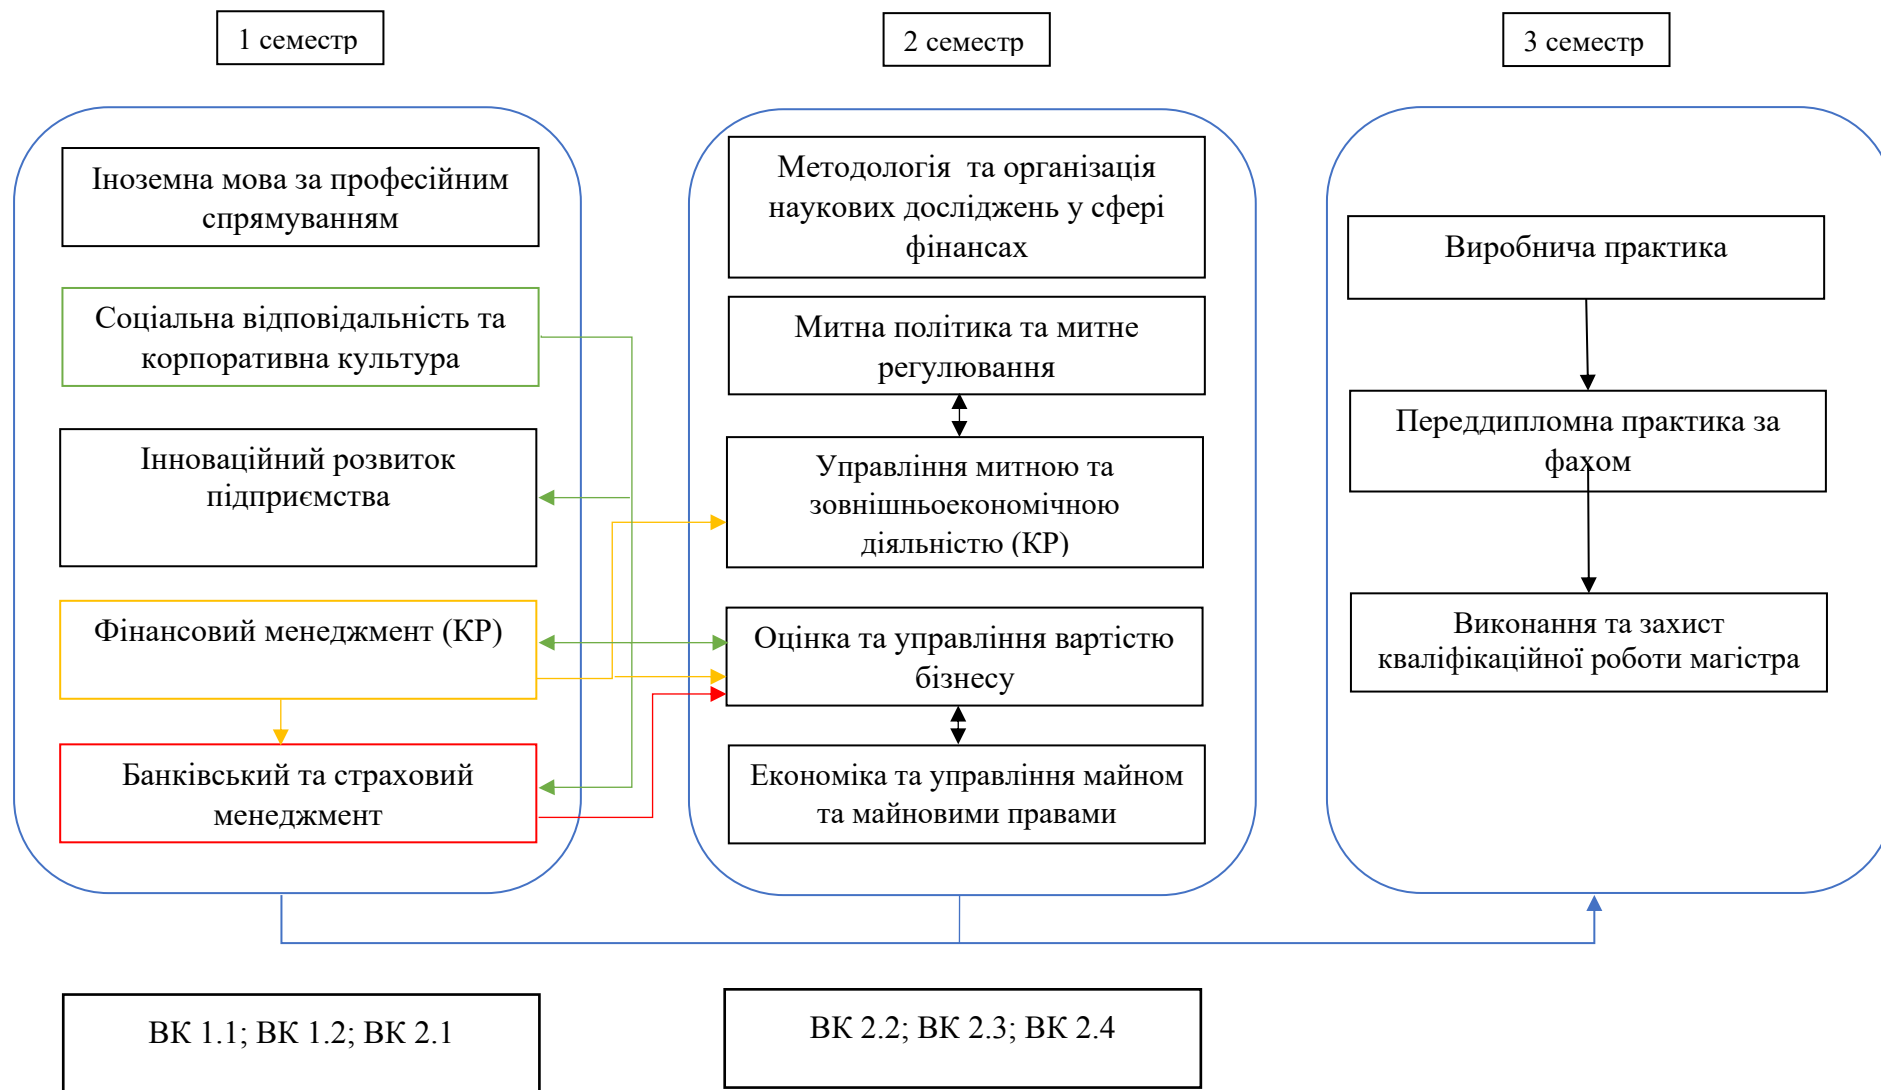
1 семестр

2 семестр

3 семестр

Іноземна мова за професійним спрямуванням

Соціальна відповідальність та корпоративна культура

Інноваційний розвиток підприємства

Фінансовий менеджмент (КР)

Банківський та страховий менеджмент

Методологія та організація наукових досліджень у сфері фінансах

Митна політика та митне регулювання

Управління митною та зовнішньоекономічною діяльністю (КР)

Оцінка та управління вартістю бізнесу

Економіка та управління майном та майновими правами

Виробнича практика

Переддипломна практика за фахом

Виконання та захист кваліфікаційної роботи магістра

ВК 1.1; ВК 1.2; ВК 2.1

ВК 2.2; ВК 2.3; ВК 2.4